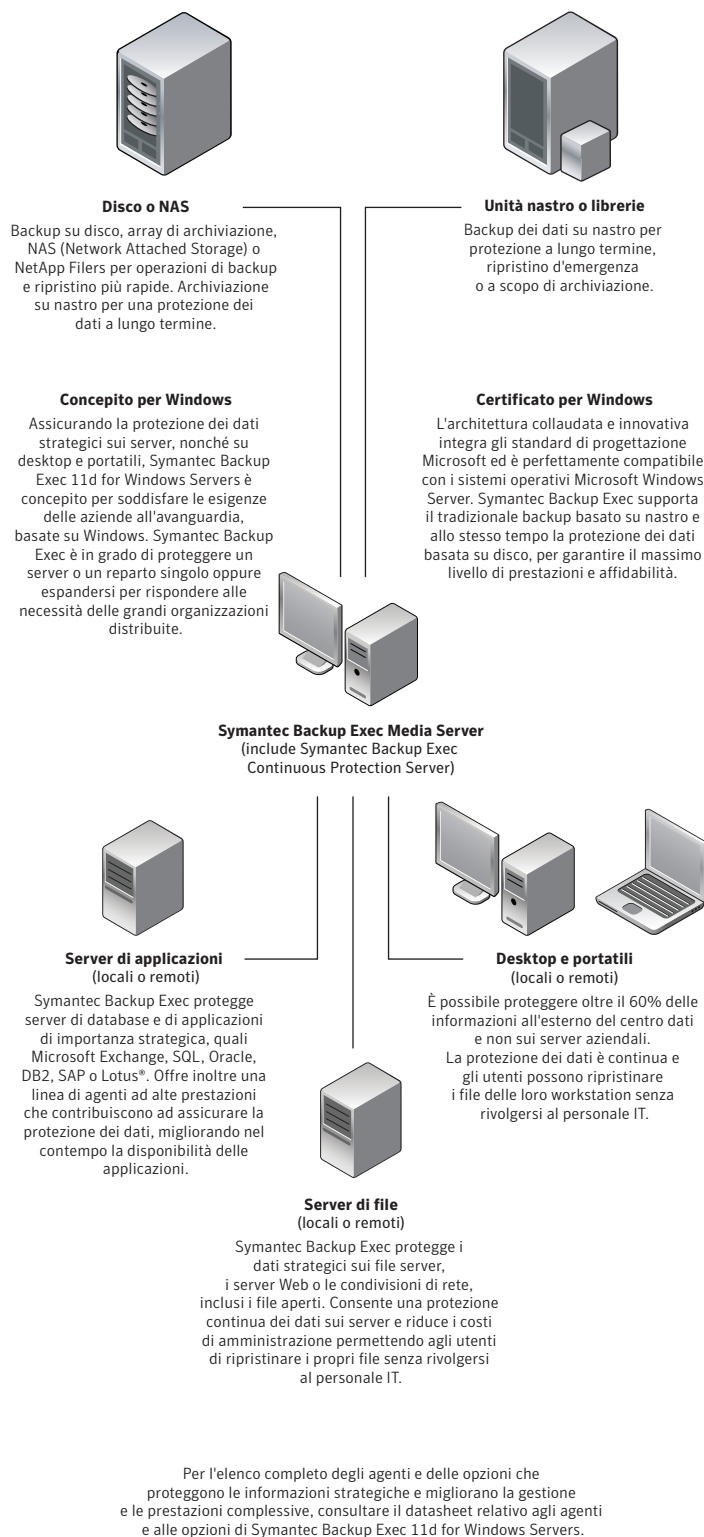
**Disco o NAS**

Backup su disco, array di archiviazione, NAS (Network Attached Storage) o NetApp Filers per operazioni di backup e ripristino più rapide. Archiviazione su nastro per una protezione dei dati a lungo termine.

**Unità nastro o librerie**

Backup dei dati su nastro per protezione a lungo termine, ripristino d'emergenza o a scopo di archiviazione.

**Concepito per Windows**

Assicurando la protezione dei dati strategici sui server, nonché su desktop e portatili, Symantec Backup Exec 11d for Windows Servers è concepito per soddisfare le esigenze delle aziende all'avanguardia, basate su Windows. Symantec Backup Exec è in grado di proteggere un server o un reparto singolo oppure espandersi per rispondere alle necessità delle grandi organizzazioni distribuite.

**Certificato per Windows**

L'architettura collaudata e innovativa integra gli standard di progettazione Microsoft ed è perfettamente compatibile con i sistemi operativi Microsoft Windows Server. Symantec Backup Exec supporta il tradizionale backup basato su nastro e allo stesso tempo la protezione dei dati basata su disco, per garantire il massimo livello di prestazioni e affidabilità.

**Symantec Backup Exec Media Server**
(include Symantec Backup Exec Continuous Protection Server)

**Server di applicazioni**
(locali o remoti)

Symantec Backup Exec protegge server di database e di applicazioni di importanza strategica, quali Microsoft Exchange, SQL, Oracle, DB2, SAP o Lotus®. Offre inoltre una linea di agenti ad alte prestazioni che contribuiscono ad assicurare la protezione dei dati, migliorando nel contempo la disponibilità delle applicazioni.

**Desktop e portatili**
(locali o remoti)

È possibile proteggere oltre il 60% delle informazioni all'esterno del centro dati e non sui server aziendali. La protezione dei dati è continua e gli utenti possono ripristinare i file delle loro workstation senza rivolgersi al personale IT.

**Server di file**
(locali o remoti)

Symantec Backup Exec protegge i dati strategici sui file server, i server Web o le condivisioni di rete, inclusi i file aperti. Consente una protezione continua dei dati sui server e riduce i costi di amministrazione permettendo agli utenti di ripristinare i propri file senza rivolgersi al personale IT.

Per l'elenco completo degli agenti e delle opzioni che proteggono le informazioni strategiche e migliorano la gestione e le prestazioni complessive, consultare il datasheet relativo agli agenti e alle opzioni di Symantec Backup Exec 11d for Windows Servers.